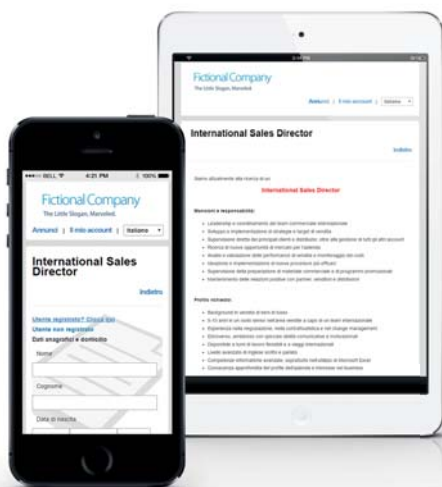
FictionalCompany
The Little Slogan, Marvelled.

Annunci | Il mio account | Italiano

International Sales Director

Indietro

Siamo attualmente alla ricerca di un

International Sales Director

Mansioni e responsabilità:

Profilo richiesto:

••••○ BELL 4:21 PM 100%

FictionalCompany
The Little Slogan, Marvelled.

Annunci | Il mio account | Italiano

International Sales Director

Indietro

Utente registrato? Clicca qui
Utente non registrato
Dati anagrafici e domicilio

Nome

Cognome

Data di nascita